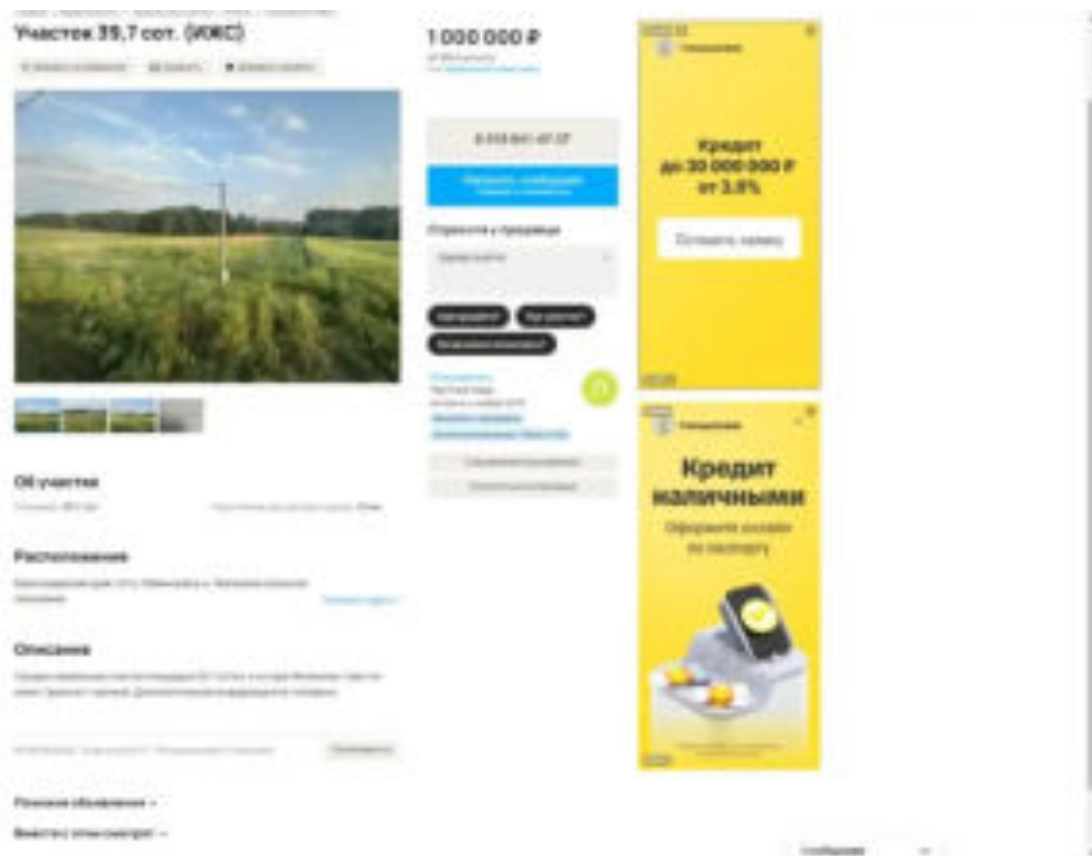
Участок 39,7 сот. (ИЖС)

1 000 000 ₽

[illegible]

Кредит до 30 000 000 ₽ от 3,9%

Оставить заявку

Спросите у продавца

Об участке

Расположение

Описание

Кредит наличными

Оформите онлайн по паспорту

Похожие объявления

Вместе с этим смотрят

Сообщения